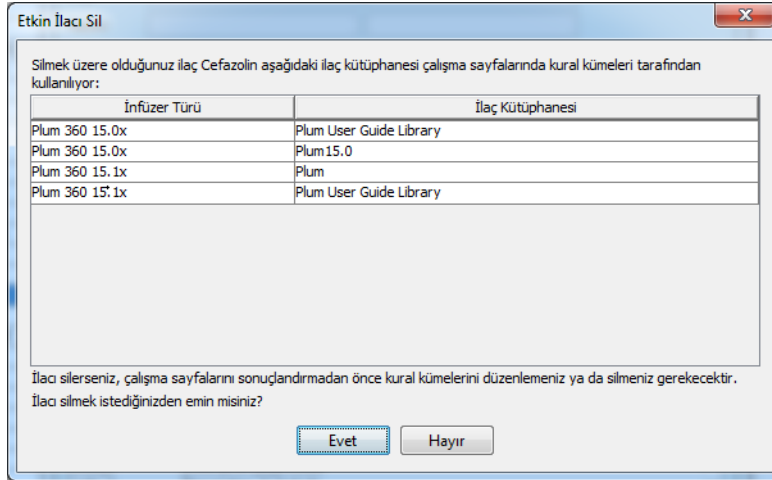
Etkin İlacı Sil

Silmek üzere olduğunuz ilaç Cefazolin aşağıdaki ilaç kütüphanesi çalışma sayfalarında kural kümeleri tarafından kullanılıyor:

| İnfüzer Türü | İlaç Kütüphanesi |
|---|---|
| Plum 360 15.0x | Plum User Guide Library |
| Plum 360 15.0x | Plum15.0 |
| Plum 360 15.1x | Plum |
| Plum 360 15.1x | Plum User Guide Library |

İlacı silerseniz, çalışma sayfalarını sonuçlandırmadan önce kural kümelerini düzenlemeniz ya da silmeniz gerekecektir.

İlacı silmek istediğinizden emin misiniz?

Evet Hayır